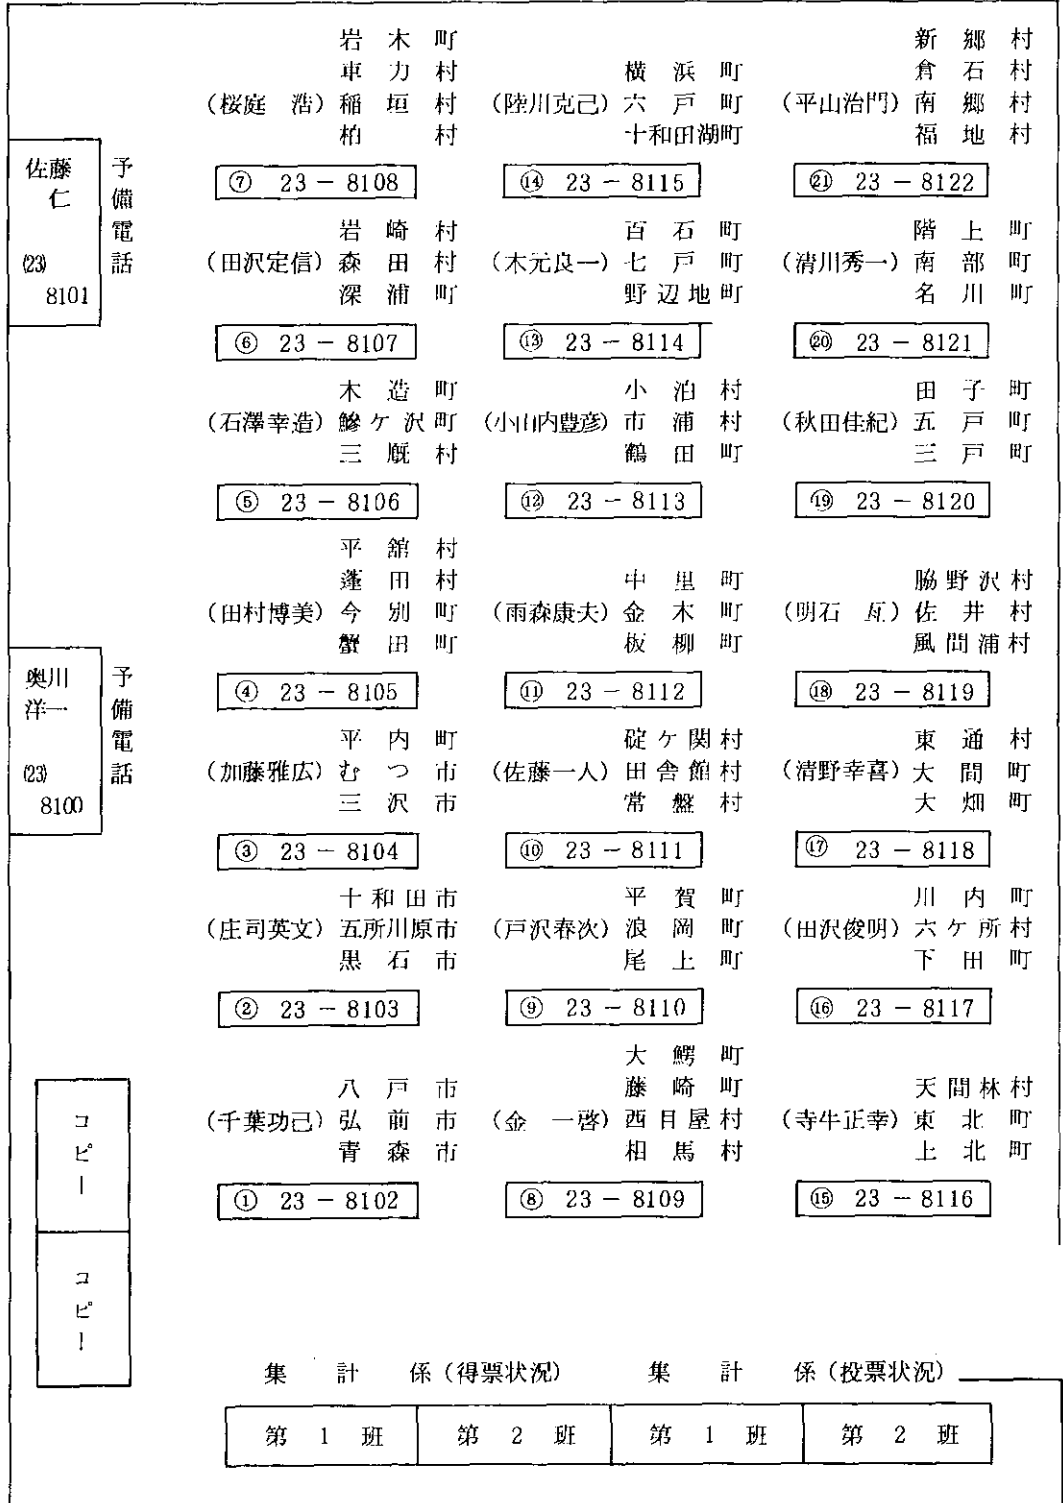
佐藤仁 予備電話 (23) 8101

岩木町
車力村
(桜庭 浩) 稲垣村
柏村

⑦ 23 − 8108

横浜町
(陸川克己) 六戸町
十和田湖町

⑭ 23 − 8115

新郷村
倉石村
(平山治門) 南郷村
福地村

㉑ 23 − 8122

岩崎村
(田沢定信) 森田村
深浦町

⑥ 23 − 8107

百石町
(木元良一) 七戸町
野辺地町

⑬ 23 − 8114

階上町
(清川秀一) 南部町
名川町

⑳ 23 − 8121

木造町
(石澤幸造) 鰺ケ沢町
三厩村

⑤ 23 − 8106

小泊村
(小山内豊彦) 市浦村
鶴田町

⑫ 23 − 8113

田子町
(秋田佳紀) 五戸町
三戸町

⑲ 23 − 8120

平舘村
蓬田村
(田村博美) 今別町
蟹田町

④ 23 − 8105

中里町
(雨森康大) 金木町
板柳町

⑪ 23 − 8112

脇野沢村
(明石 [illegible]) 佐井村
風間浦村

⑱ 23 − 8119

奥川洋一 予備電話 (23) 8100

平内町
(加藤雅広) むつ市
三沢市

③ 23 − 8104

碇ケ関村
(佐藤一人) 田舎館村
常盤村

⑩ 23 − 8111

東通村
(清野幸喜) 大間町
大畑町

⑰ 23 − 8118

十和田市
(庄司英文) 五所川原市
黒石市

② 23 − 8103

平賀町
(戸沢春次) 浪岡町
尾上町

⑨ 23 − 8110

川内町
(田沢俊明) 六ケ所村
下田町

⑯ 23 − 8117

コピー

コピー

八戸市
(千葉功己) 弘前市
青森市

① 23 − 8102

大鰐町
藤崎町
(金 一啓) 西目屋村
相馬村

⑧ 23 − 8109

天間林村
(寺牛正幸) 東北町
上北町

⑮ 23 − 8116

集計係(得票状況) 集計係(投票状況)

| 第1班 | 第2班 | 第1班 | 第2班 |
|---|---|---|---|